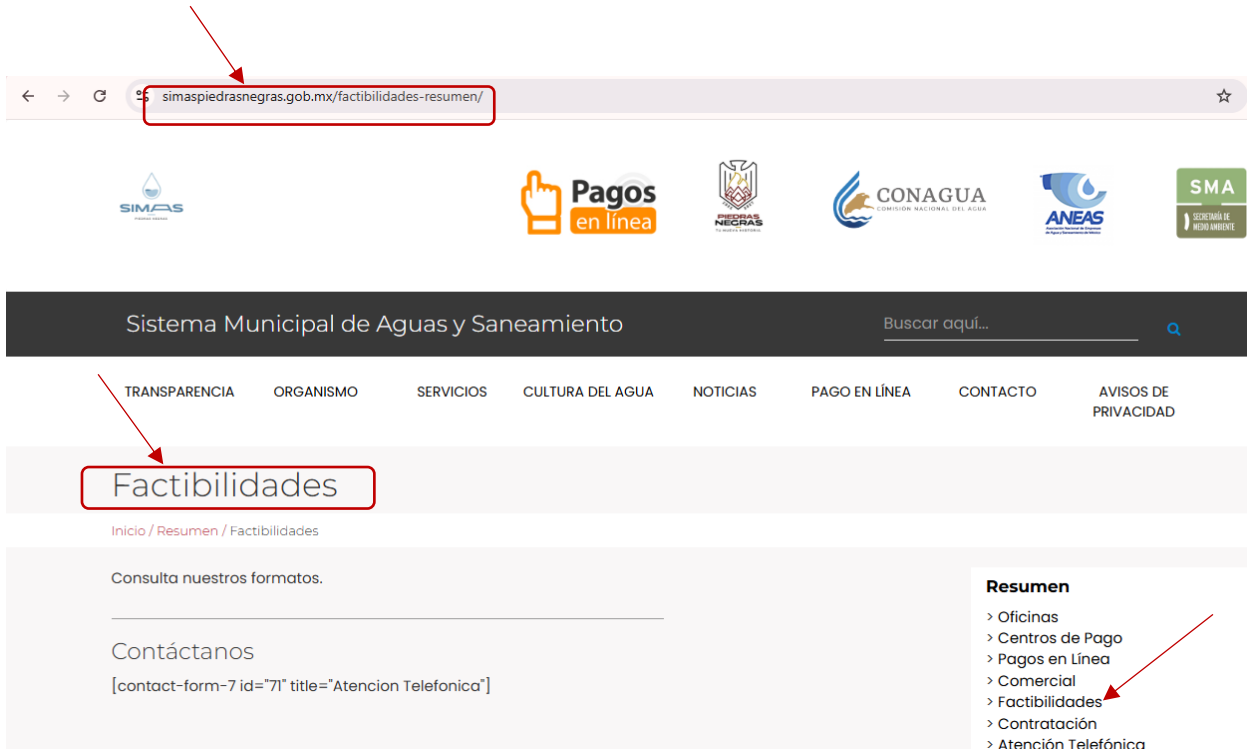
simaspiedrasnegras.gob.mx/factibilidades-resumen/

SIMAS

Pagos en línea

PIEDRAS NEGRAS

CONAGUA COMISIÓN NACIONAL DEL AGUA

ANEAS

SMA SECRETARÍA DE MEDIO AMBIENTE

Sistema Municipal de Aguas y Saneamiento

Buscar aquí...

TRANSPARENCIA ORGANISMO SERVICIOS CULTURA DEL AGUA NOTICIAS PAGO EN LÍNEA CONTACTO AVISOS DE PRIVACIDAD

Factibilidades

Inicio / Resumen / Factibilidades

Consulta nuestros formatos.

Contáctanos

[contact-form-7 id="71" title="Atencion Telefonica"]

Resumen

> Oficinas
> Centros de Pago
> Pagos en Línea
> Comercial
> Factibilidades
> Contratación
> Atención Telefónica